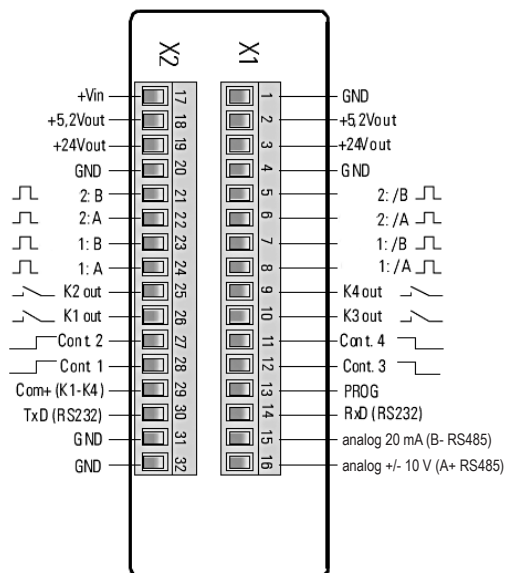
X2

X1

+Vin 17
+5,2Vout 18
+24Vout 19
GND 20
2: B 21
2: A 22
1: B 23
1: A 24
K2 out 25
K1 out 26
Cont. 2 27
Cont. 1 28
Com+ (K1-K4) 29
TxD (RS232) 30
GND 31
GND 32

1 GND
2 +5,2Vout
3 +24Vout
4 GND
5 2: /B
6 2: /A
7 1: /B
8 1: /A
9 K4 out
10 K3 out
11 Cont. 4
12 Cont. 3
13 PROG
14 RxD (RS232)
15 analog 20 mA (B- RS485)
16 analog +/- 10 V (A+ RS485)